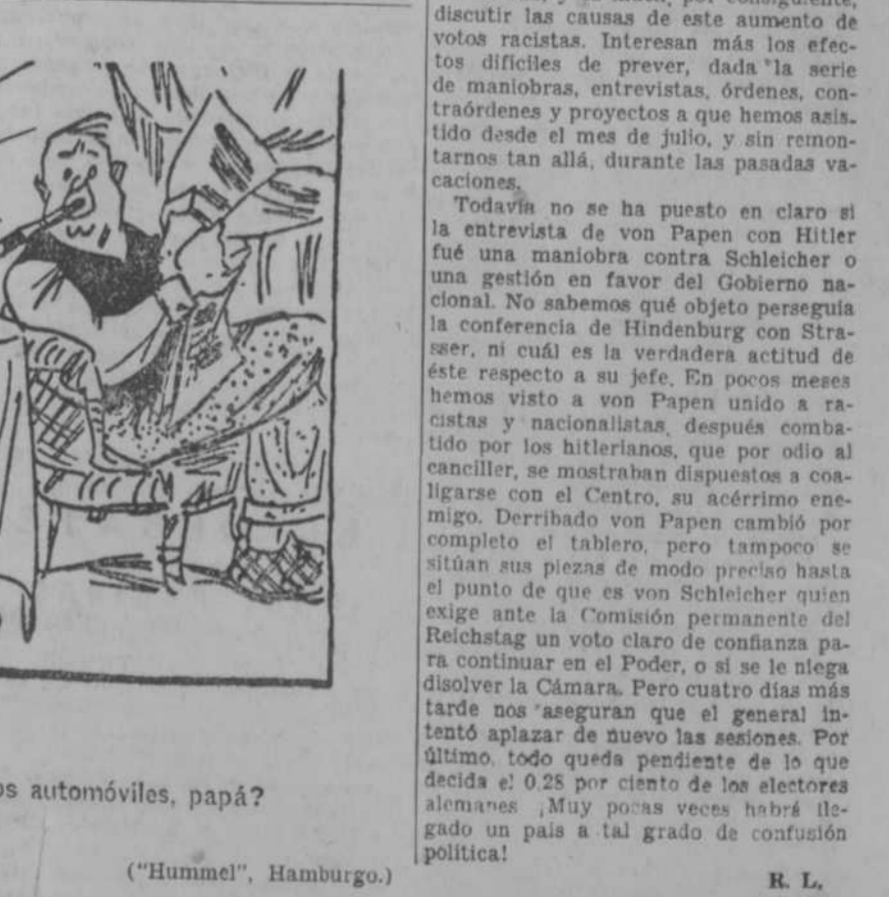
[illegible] discutir las causas de este aumento de votos racistas. Interesan más los efectos difíciles de prever, dada la serie de maniobras, entrevistas, órdenes, contraórdenes y proyectos a que hemos asistido desde el mes de julio, y sin remontarnos tan allá, durante las pasadas vacaciones.

Todavía no se ha puesto en claro si la entrevista de von Papen con Hitler fué una maniobra contra Schleicher o una gestión en favor del Gobierno nacional. No sabemos qué objeto perseguía la conferencia de Hindenburg con Strasser, ni cuál es la verdadera actitud de éste respecto a su jefe. En pocos meses hemos visto a von Papen unido a racistas y nacionalistas, después combatido por los hitlerianos, que por odio al canciller, se mostraban dispuestos a coaligarse con el Centro, su acérrimo enemigo. Derribado von Papen cambió por completo el tablero, pero tampoco se sitúan sus piezas de modo preciso hasta el punto de que es von Schleicher quien exige ante la Comisión permanente del Reichstag un voto claro de confianza para continuar en el Poder, o si se le niega disolver la Cámara. Pero cuatro días más tarde nos aseguran que el general intentó aplazar de nuevo las sesiones. Por último, todo queda pendiente de lo que decida el 0.28 por ciento de los electores alemanes. ¡Muy pocas veces habrá llegado un país a tal grado de confusión política!

R. L.

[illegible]os automóviles, papá?

("Hummel", Hamburgo.)